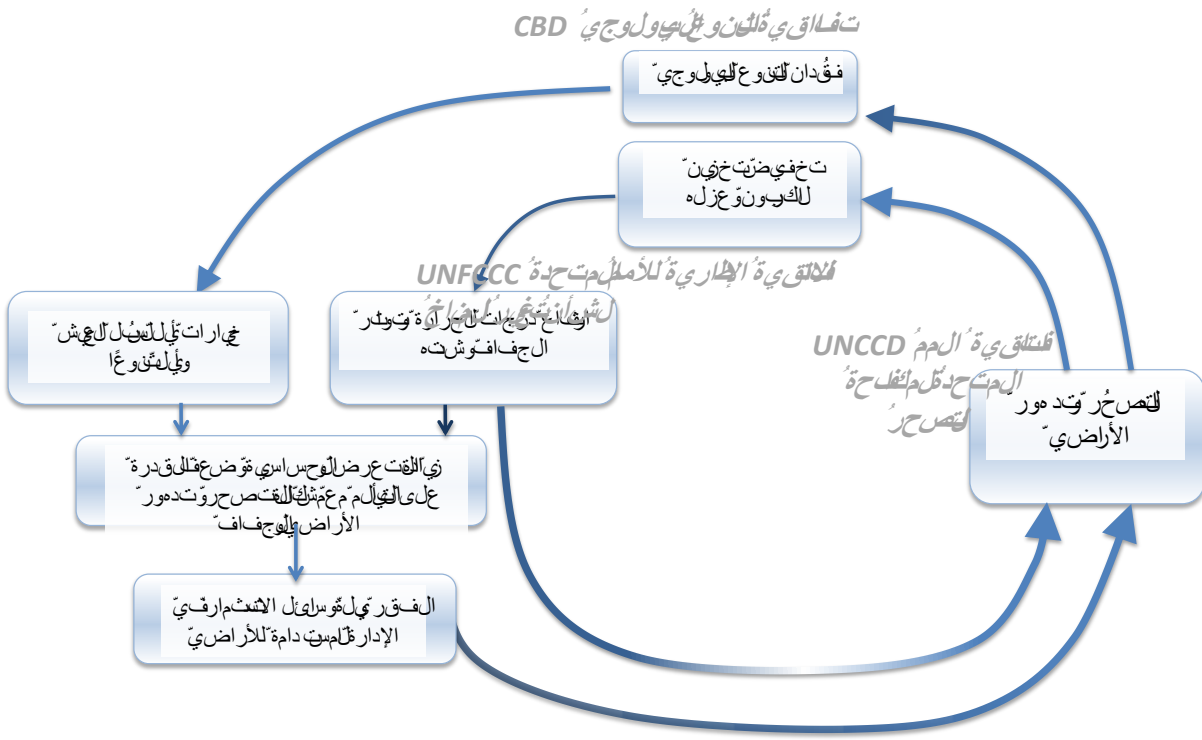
اتفاقية التنوع البيولوجي CBD

فقدان التنوع البيولوجي

تخفيض تخزين الكربون وعزله

الاتفاقية الإطارية للأمم المتحدة بشأن تغير المناخ UNFCCC

خيارات أقل لسبل العيش وأقل تنوعًا

ارتفاع درجات الحرارة وتواتر الجفاف وشدته

اتفاقية الأمم المتحدة لمكافحة التصحر UNCCD

التصحر وتدهور الأراضي

زيادة التعرض والحساسية وضعف القدرة على التكيف مع مشاكل التصحر وتدهور الأراضي والجفاف

الفقر وقلة وسائل الاستثمار في الإدارة المستدامة للأراضي